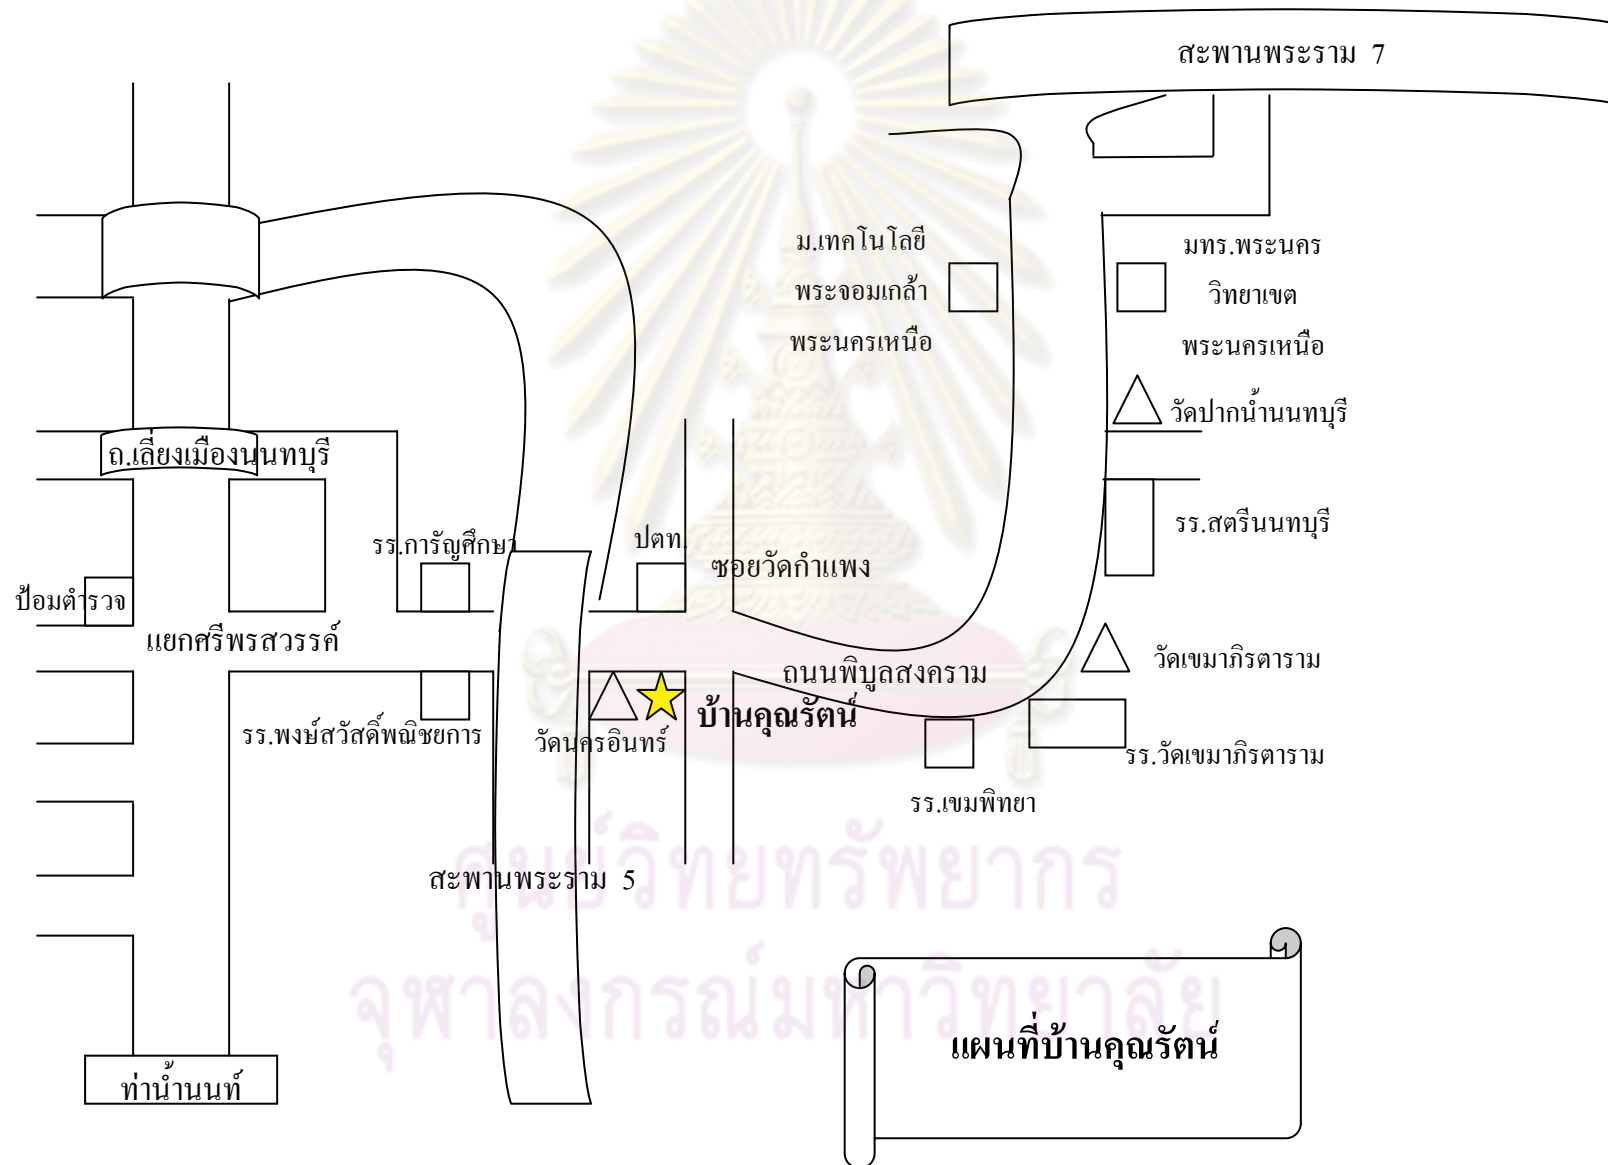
สะพานพระราม 7

ม.เทคโนโลยี พระจอมเกล้า พระนครเหนือ

มทร.พระนคร วิทยาเขต พระนครเหนือ

วัดปากน้ำนนทบุรี

ถ.เลี่ยงเมืองนนทบุรี

รร.การัญศึกษา

ปตท

ซอยวัดกำแพง

รร.สตรีนนทบุรี

ป้อมตำรวจ

แยกศรีพรสวรรค์

ถนนพิบูลสงคราม

วัดเขมาภิรตาราม

บ้านคุณรัตน์

รร.พงษ์สวัสดิ์พณิชยการ

วัดนครอินทร์

รร.วัดเขมาภิรตาราม

รร.เขมพิทยา

สะพานพระราม 5

ศูนย์วิทยทรัพยากร

จุฬาลงกรณ์มหาวิทยาลัย

แผนที่บ้านคุณรัตน์

ท่าน้ำนนท์